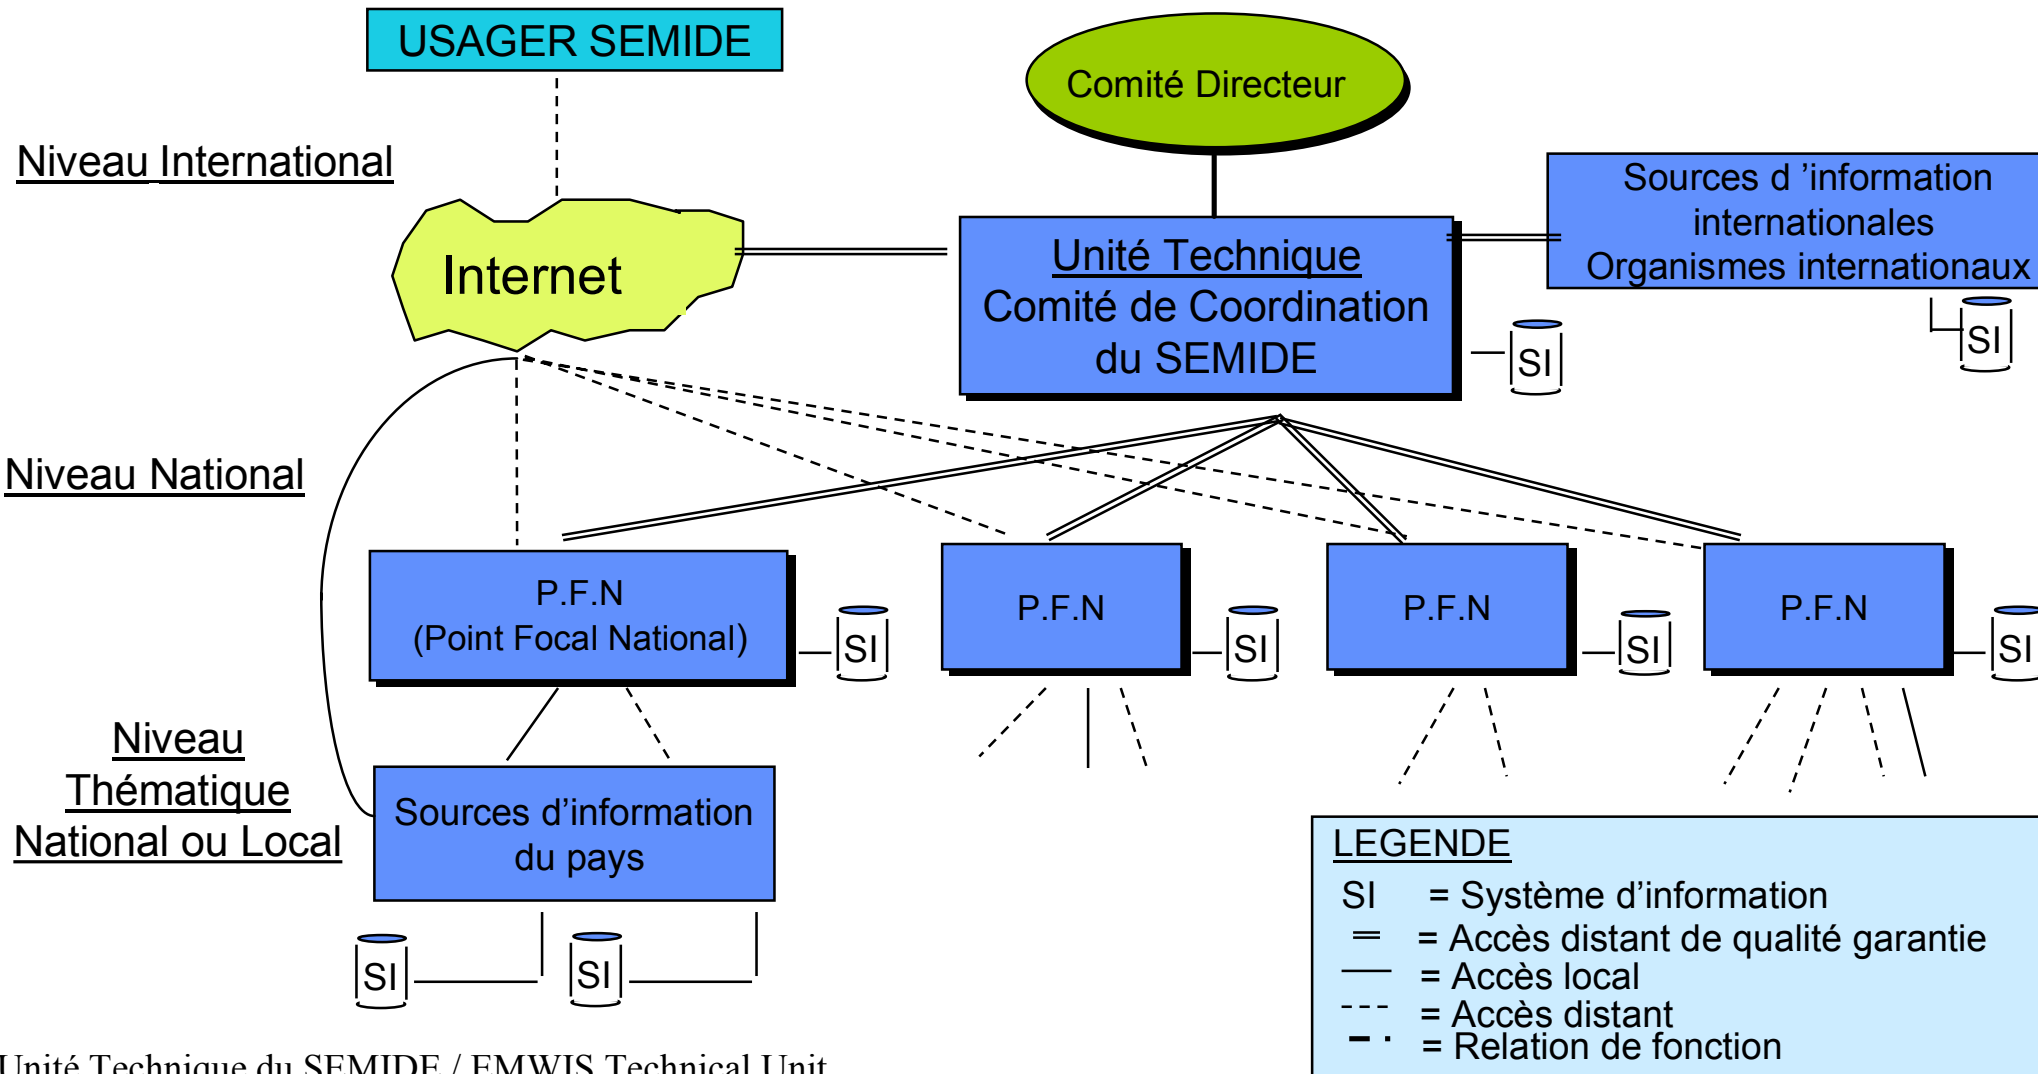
USAGER SEMIDE

Comité Directeur

Niveau International

Internet

Unité Technique
Comité de Coordination
du SEMIDE

Sources d 'information internationales
Organismes internationaux

SI

SI

Niveau National

P.F.N
(Point Focal National)

SI

P.F.N

SI

P.F.N

SI

P.F.N

SI

Niveau Thématique National ou Local

Sources d'information du pays

SI

SI

LEGENDE
SI = Système d'information
= Accès distant de qualité garantie
= Accès local
= Accès distant
= Relation de fonction

Unité Technique du SEMIDE / EMWIS Technical Unit